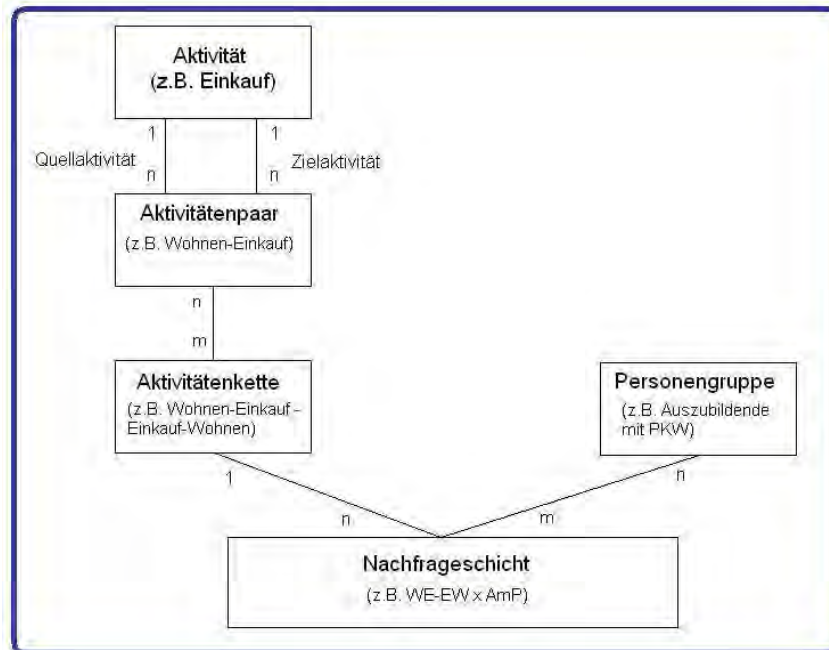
Aktivität
(z.B. Einkauf)

1
1
Quellaktivität
n
Zielaktivität
n

Aktivitätenpaar
(z.B. Wohnen-Einkauf)

n
m

Aktivitätenkette
(z.B. Wohnen-Einkauf - Einkauf-Wohnen)

Personengruppe
(z.B. Auszubildende mit PKW)

1
n
m
n

Nachfrageschicht
(z.B. WE-EW x AmP)